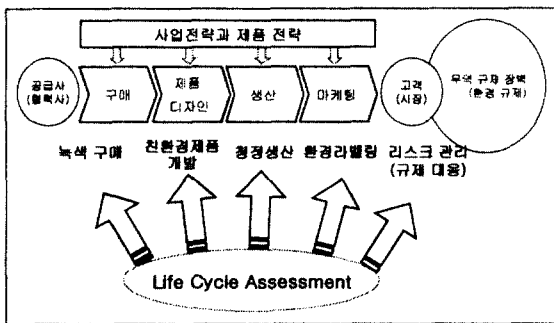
사업전략과 제품 전략

공급사 (협력사)

구매

제품 디자인

생산

마케팅

고객 (시장)

무역 규제 장벽 (환경 규제)

녹색 구매

친환경제품 개발

청정생산

환경라벨링

리스크 관리 (규제 대응)

Life Cycle Assessment